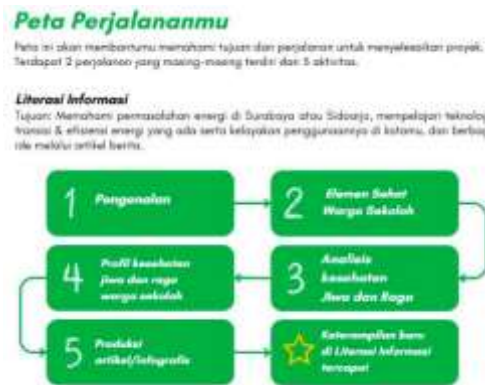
Peta Perjalananmu

Peta ini akan membantumu memahami tujuan dan perjalanan untuk menyelesaikan proyek. Terdapat 2 perjalanan yang masing-masing terdiri dari 5 aktivitas.

Literasi Informasi

Tujuan: Memahami permasalahan energi di Surabaya atau Sidoarjo, mempelajari teknologi transisi & efisiensi energi yang ada serta kebijakan penggunaannya di kotamu, dan berbagi ide melalui artikel berita.

1 Pengenalan

2 Elemen Sehat Warga Sekolah

4 Profil kesehatan jiwa dan raga warga sekolah

3 Analisis kesehatan Jiwa dan Raga

5 Produksi artikel/infografis

Keterampilan baru di Literasi Informasi tercapai!